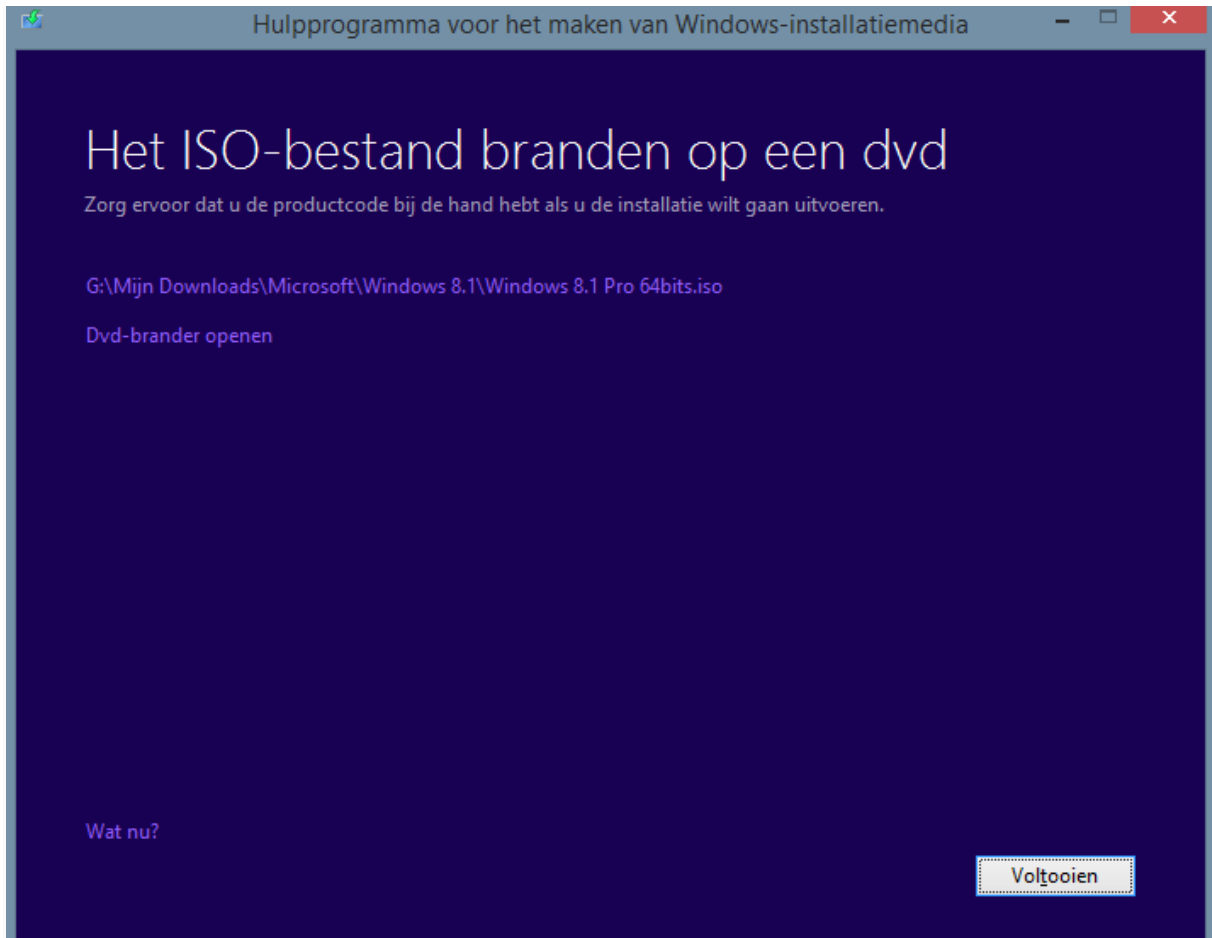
Hulpprogramma voor het maken van Windows-installatiemedia

Het ISO-bestand branden op een dvd

Zorg ervoor dat u de productcode bij de hand hebt als u de installatie wilt gaan uitvoeren.

G:\Mijn Downloads\Microsoft\Windows 8.1\Windows 8.1 Pro 64bits.iso

Dvd-brander openen

Wat nu?

Voltooien